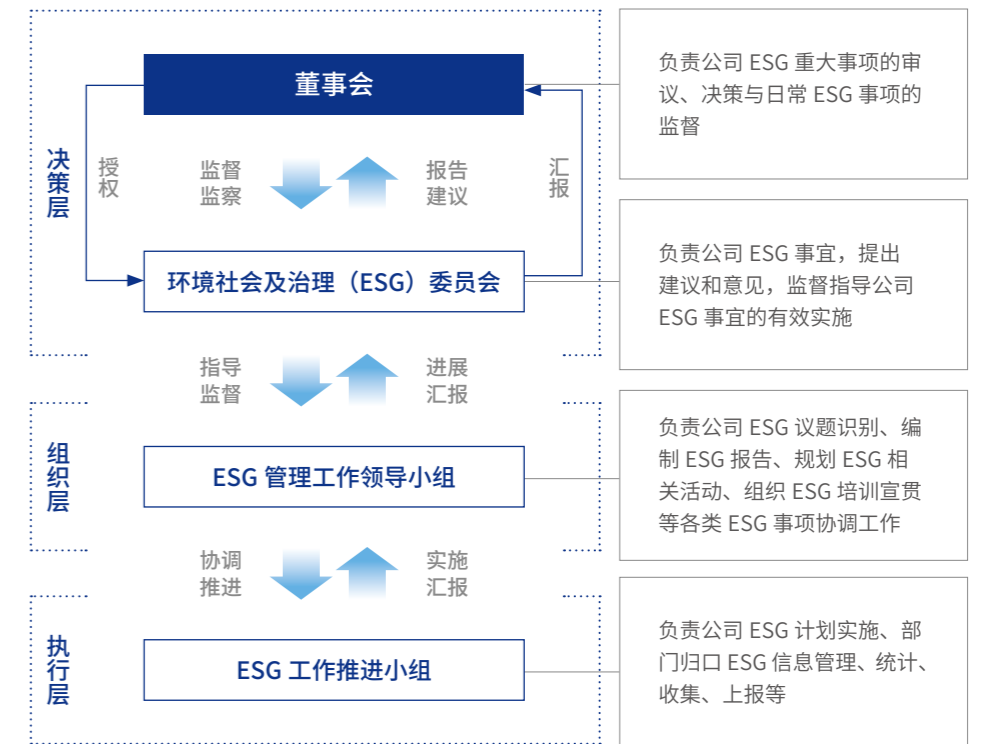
决策层

董事会

授权

监督
监察

报告
建议

汇报

环境社会及治理（ESG）委员会

负责公司 ESG 重大事项的审议、决策与日常 ESG 事项的监督

负责公司 ESG 事宜，提出建议和意见，监督指导公司 ESG 事宜的有效实施

指导
监督

进展
汇报

组织层

ESG 管理工作领导小组

负责公司 ESG 议题识别、编制 ESG 报告、规划 ESG 相关活动、组织 ESG 培训宣贯等各类 ESG 事项协调工作

协调
推进

实施
汇报

执行层

ESG 工作推进小组

负责公司 ESG 计划实施、部门归口 ESG 信息管理、统计、收集、上报等